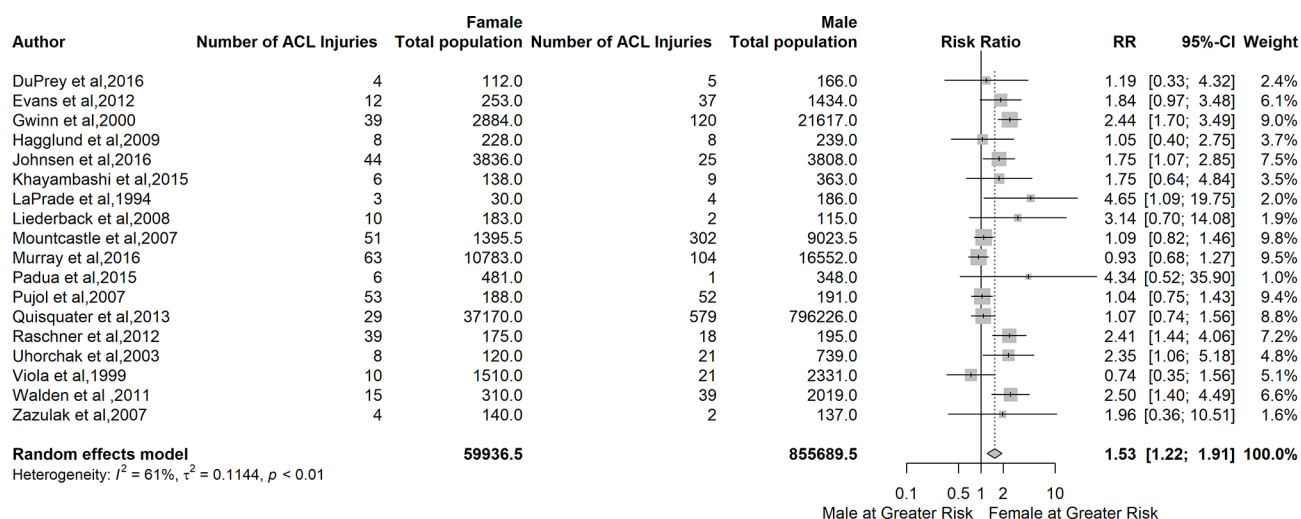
| Author | Famale Number of ACL Injuries | Famale Total population | Male Number of ACL Injuries | Male Total population | Risk Ratio | RR | 95%-CI | Weight |
|---|---|---|---|---|---|---|---|---|
| DuPrey et al,2016 | 4 | 112.0 | 5 | 166.0 | | 1.19 | [0.33; 4.32] | 2.4% |
| Evans et al,2012 | 12 | 253.0 | 37 | 1434.0 | | 1.84 | [0.97; 3.48] | 6.1% |
| Gwinn et al,2000 | 39 | 2884.0 | 120 | 21617.0 | | 2.44 | [1.70; 3.49] | 9.0% |
| Hagglund et al,2009 | 8 | 228.0 | 8 | 239.0 | | 1.05 | [0.40; 2.75] | 3.7% |
| Johnsen et al,2016 | 44 | 3836.0 | 25 | 3808.0 | | 1.75 | [1.07; 2.85] | 7.5% |
| Khayambashi et al,2015 | 6 | 138.0 | 9 | 363.0 | | 1.75 | [0.64; 4.84] | 3.5% |
| LaPrade et al,1994 | 3 | 30.0 | 4 | 186.0 | | 4.65 | [1.09; 19.75] | 2.0% |
| Liederback et al,2008 | 10 | 183.0 | 2 | 115.0 | | 3.14 | [0.70; 14.08] | 1.9% |
| Mountcastle et al,2007 | 51 | 1395.5 | 302 | 9023.5 | | 1.09 | [0.82; 1.46] | 9.8% |
| Murray et al,2016 | 63 | 10783.0 | 104 | 16552.0 | | 0.93 | [0.68; 1.27] | 9.5% |
| Padua et al,2015 | 6 | 481.0 | 1 | 348.0 | | 4.34 | [0.52; 35.90] | 1.0% |
| Pujol et al,2007 | 53 | 188.0 | 52 | 191.0 | | 1.04 | [0.75; 1.43] | 9.4% |
| Quisquater et al,2013 | 29 | 37170.0 | 579 | 796226.0 | | 1.07 | [0.74; 1.56] | 8.8% |
| Raschner et al,2012 | 39 | 175.0 | 18 | 195.0 | | 2.41 | [1.44; 4.06] | 7.2% |
| Uhorchak et al,2003 | 8 | 120.0 | 21 | 739.0 | | 2.35 | [1.06; 5.18] | 4.8% |
| Viola et al,1999 | 10 | 1510.0 | 21 | 2331.0 | | 0.74 | [0.35; 1.56] | 5.1% |
| Walden et al ,2011 | 15 | 310.0 | 39 | 2019.0 | | 2.50 | [1.40; 4.49] | 6.6% |
| Zazulak et al,2007 | 4 | 140.0 | 2 | 137.0 | | 1.96 | [0.36; 10.51] | 1.6% |
| **Random effects model** | | **59936.5** | | **855689.5** | | **1.53** | **[1.22; 1.91]** | **100.0%** |

Heterogeneity: $I^2$ = 61%, $\tau^2$ = 0.1144, $p$ < 0.01

0.1 0.5 1 2 10
Male at Greater Risk Female at Greater Risk